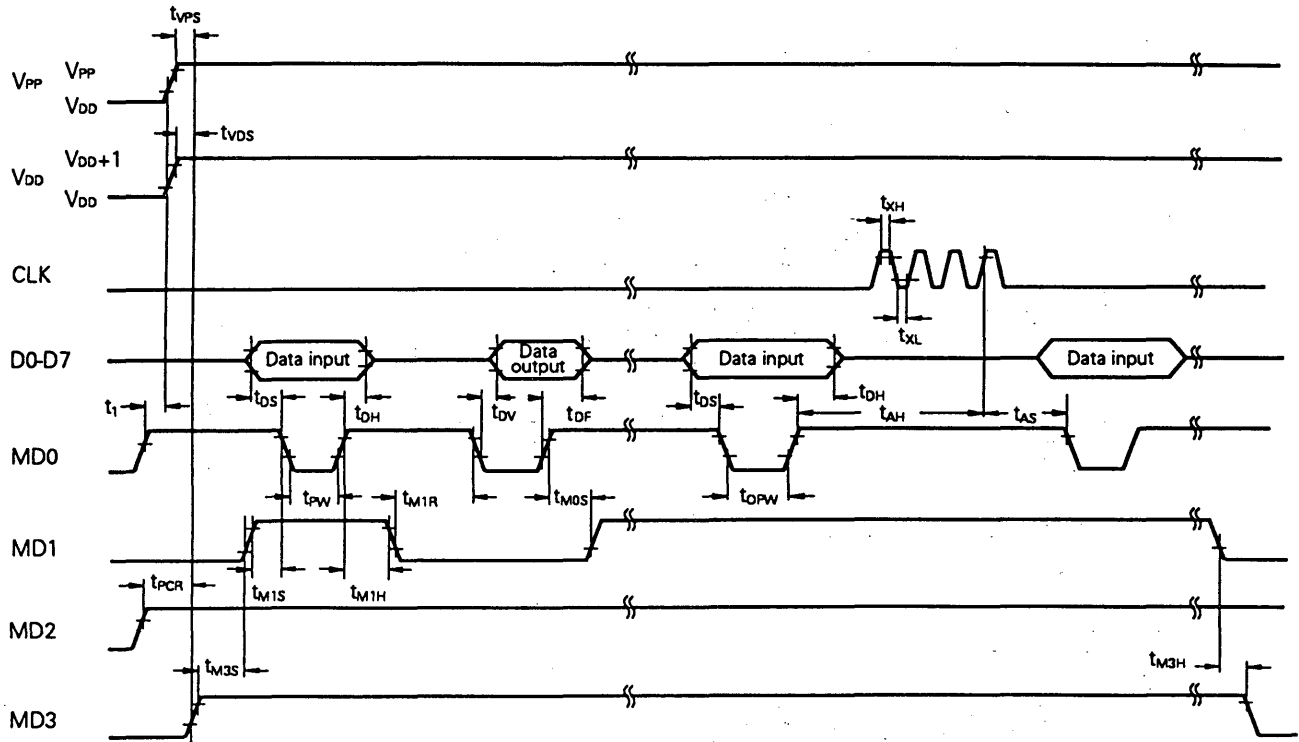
$t_{VPS}$

$V_{PP}$ $V_{PP}$

$V_{DD}$

$t_{VDS}$

$V_{DD}$ $V_{DD}+1$

$V_{DD}$

$t_{XH}$

CLK

$t_{XL}$

D0-D7

Data input

Data output

Data input

Data input

$t_{DS}$

$t_{DH}$

$t_{DV}$

$t_{DF}$

$t_{DS}$

$t_{DH}$

$t_{AH}$

$t_{AS}$

$t_1$

MD0

$t_{PW}$

$t_{M1R}$

$t_{M0S}$

$t_{OPW}$

MD1

$t_{PCR}$

$t_{M1S}$

$t_{M1H}$

MD2

$t_{M3S}$

$t_{M3H}$

MD3